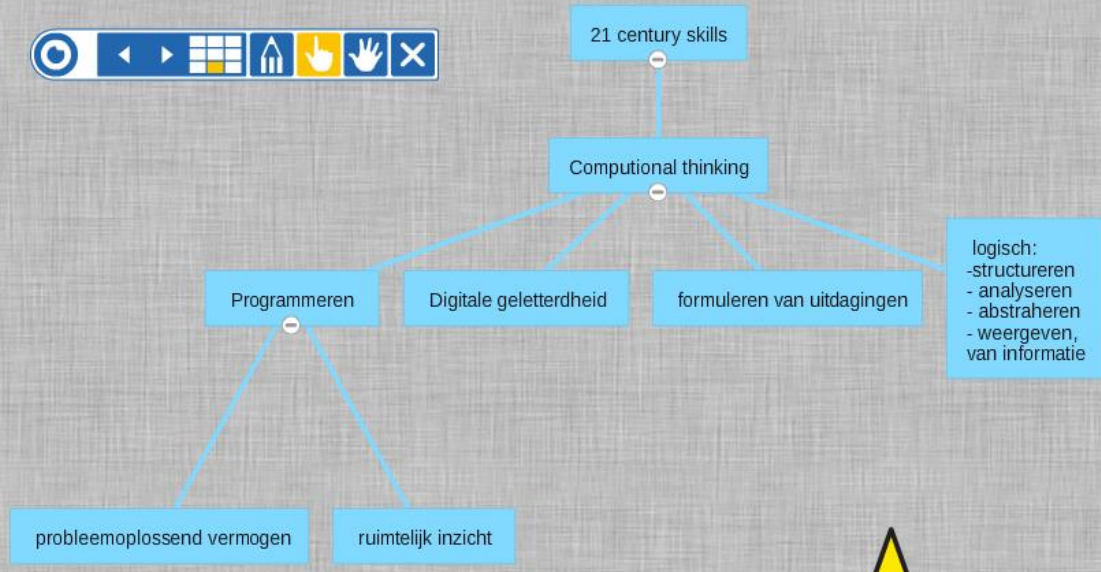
21 century skills

Computional thinking

Programmeren

Digitale geletterdheid

formuleren van uitdagingen

logisch:
-structureren
- analyseren
- abstraheren
- weergeven, van informatie

probleemoplossend vermogen

ruimtelijk inzicht